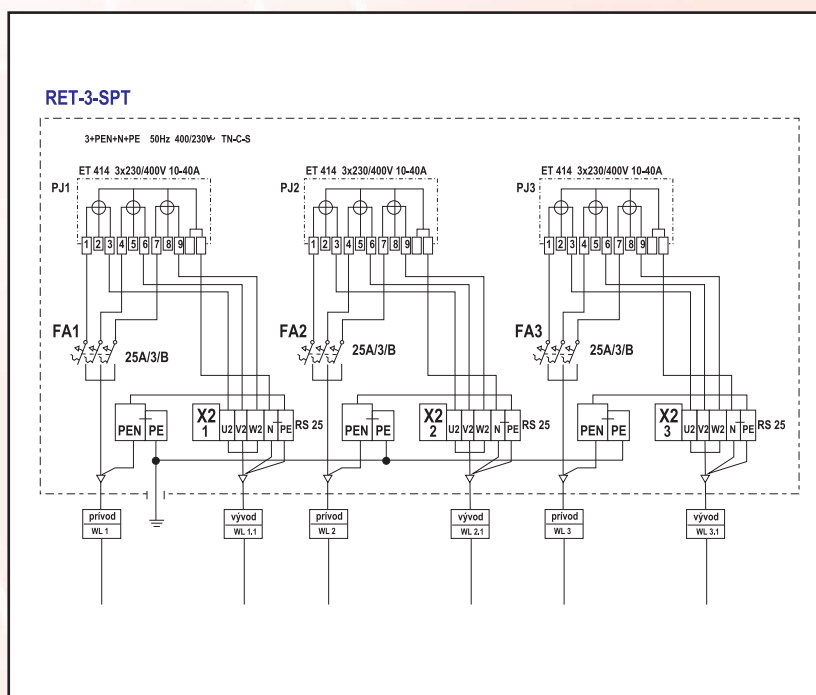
RET-3-SPT

3+PEN+N+PE 50Hz 400/230V~ TN-C-S

ET 414 3x230/400V 10-40A
PJ1
1 2 3 4 5 6 7 8 9

ET 414 3x230/400V 10-40A
PJ2
1 2 3 4 5 6 7 8 9

ET 414 3x230/400V 10-40A
PJ3
1 2 3 4 5 6 7 8 9

FA1 25A/3/B
FA2 25A/3/B
FA3 25A/3/B

PEN PE
X2 1
U2 V2 W2 N PE RS 25

PEN PE
X2 2
U2 V2 W2 N PE RS 25

PEN PE
X2 3
U2 V2 W2 N PE RS 25

prívod
WL 1

vývod
WL 1.1

prívod
WL 2

vývod
WL 2.1

prívod
WL 3

vývod
WL 3.1